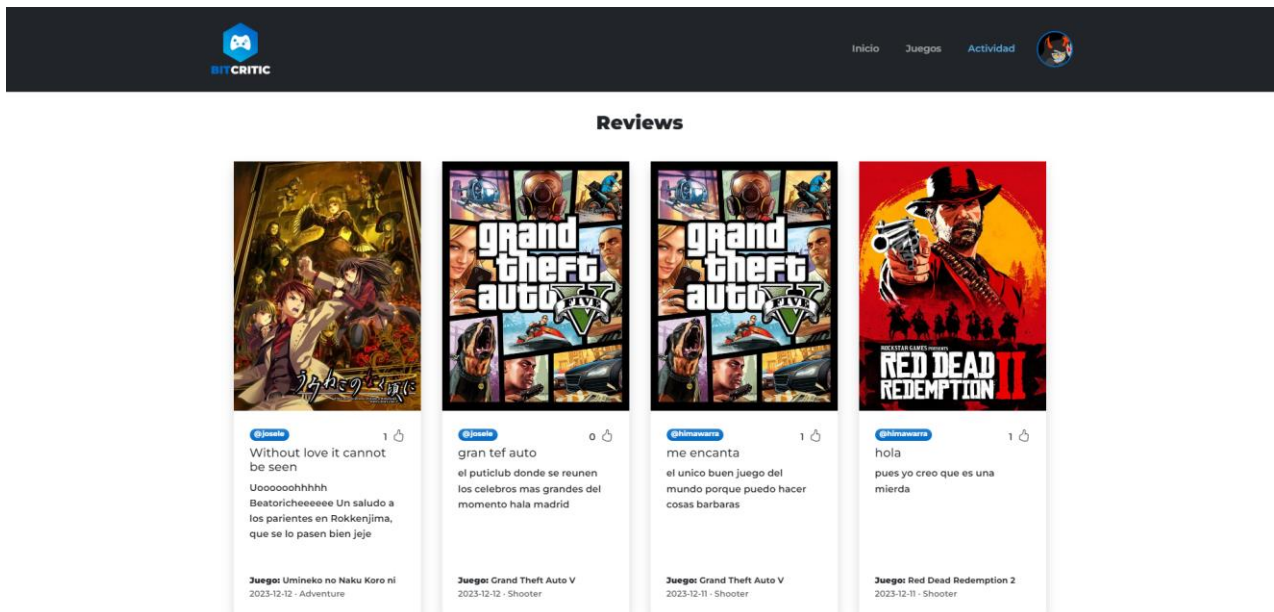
BITCRITIC

Inicio Juegos Actividad

Reviews

うみねこのなく頃に

@josele 1
Without love it cannot be seen
Uoooooohhhhh Beatoricheeeeee Un saludo a los parientes en Rokkenjima, que se lo pasen bien jeje
Juego: Umineko no Naku Koro ni
2023-12-12 · Adventure

grand theft auto FIVE V

@josele 0
gran tef auto
el puticlub donde se reunen los celebros mas grandes del momento hala madrid
Juego: Grand Theft Auto V
2023-12-12 · Shooter

grand theft auto FIVE V

@himawarra 1
me encanta
el unico buen juego del mundo porque puedo hacer cosas barbaras
Juego: Grand Theft Auto V
2023-12-11 · Shooter

ROCKSTAR GAMES PRESENTS
RED DEAD REDEMPTION II

@himawarra 1
hola
pues yo creo que es una mierda
Juego: Red Dead Redemption 2
2023-12-11 · Shooter